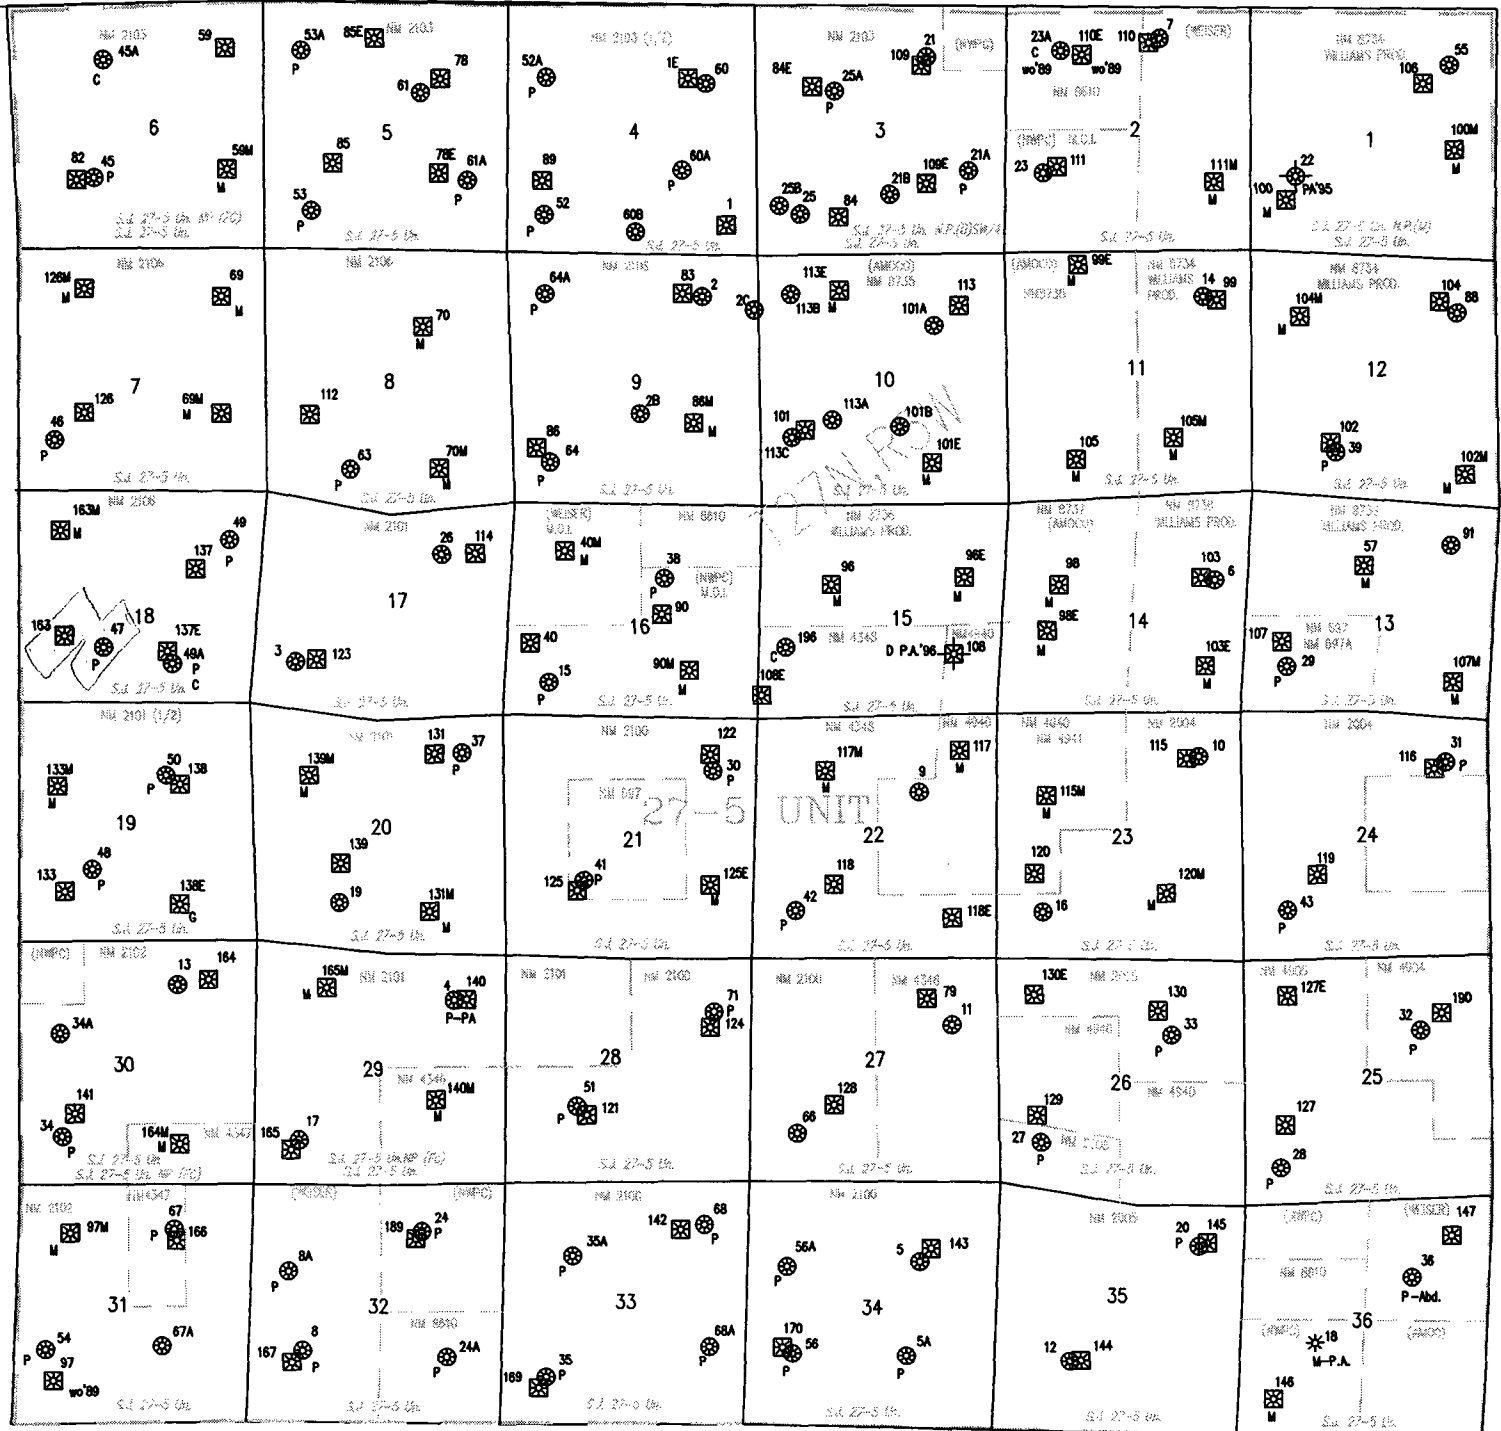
NM 2103
59
45A
C
6
82
45
P
59M
M
S.J. 27-5 Un. NP (PC)
S.J. 27-5 Un.

53A
85E
NM 2103
P
78
61
5
85
78E
61A
P
53
P
S.J. 27-5 Un.

NM 2103 (1/2)
52A
P
1E
60
4
89
60A
P
52
P
60B
1
S.J. 27-5 Un.

NM 2103
21
109
(NWPC)
84E
25A
P
3
21B
109E
21A
P
25B
25
84
S.J. 27-5 Un. NP(D)SW/4
S.J. 27-5 Un.

23A
C
wo'89
110E
wo'89
110
7
(WEISER)
NM 0610
(NWPC) M.O.I.
2
23
111
111M
M
S.J. 27-5 Un.

NM 6734
WILLIAMS PROD.
106
55
1
100M
M
22
100
M
PA'95
S.J. 27-5 Un. NP(M)
S.J. 27-5 Un.

NM 2106
126M
M
69
M
7
46
P
126
69M
M
S.J. 27-5 Un.

NM 2106
70
M
8
112
63
P
70M
M
S.J. 27-5 Un.

NM 2105
64A
P
83
2
2C
9
2B
86M
M
86
64
P
S.J. 27-5 Un.

113E
(AMOCO)
NM 0755
113B
M
113
101A
10
101
113A
101B
113C
101E
M
S.J. 27-5 Un.
1 (27N) ROW

(AMOCO)
NM0736
99E
NM 6734
WILLIAMS PROD.
14
99
11
105
M
105M
M
S.J. 27-5 Un.

NM 6734
WILLIAMS PROD.
104M
M
104
88
12
102
P
39
102M
M
S.J. 27-5 Un.

163M
NM 2106
M
49
P
137
163
18
47
P
137E
49A
P
C
S.J. 27-5 Un.

NM 2101
26
114
17
3
123
S.J. 27-5 Un.

(WEISER)
M.O.I.
NM 6610
40M
M
38
(NWPC)
M.O.I.
P
16
90
40
15
P
90M
M
S.J. 27-5 Un.

NM 0736
WILLIAMS PROD.
96
M
96E
M
15
196
C
NM 4348
D P.A.'96
NM 4940
108
108E
S.J. 27-5 Un.

NM 0737
(AMOCO)
NM 0738
WILLIAMS PROD.
98
M
103
6
98E
M
14
103E
M
S.J. 27-5 Un.

NM 0737
WILLIAMS PROD.
91
57
M
107
NM 037
NM 097A
13
P
29
107M
M
S.J. 27-5 Un.

NM 2101 (1/2)
133M
M
50
P
138
19
133
48
P
138E
G
S.J. 27-5 Un.

NM 2101
139M
M
131
37
P
20
139
19
131M
M
S.J. 27-5 Un.

NM 2100
122
30
P
NM 097
27-5 UNIT
21
125
41
P
125E
M
S.J. 27-5 Un.

NM 4348
117M
NM 4940
117
M
9
22
118
42
P
118E
S.J. 27-5 Un.

NM 4940
NM 4941
NM 2004
115
10
115M
M
23
120
16
120M
M
S.J. 27-5 Un.

NM 2004
116
31
P
24
119
43
P
S.J. 27-5 Un.

(NWPC)
NM 2102
13
164
34A
30
141
34
P
164M
M
NM 4347
S.J. 27-5 Un.
S.J. 27-5 Un. NP (PC)

165M
M
NM 2101
4
140
P-PA
29
NM 4346
140M
M
165
17
S.J. 27-5 Un.NP (PC)
S.J. 27-5 Un.

NM 2101
NM 2100
71
P
124
28
51
P
121
S.J. 27-5 Un.

NM 2100
NM 4346
79
11
27
128
66
S.J. 27-5 Un.

130E
NM 2005
130
33
P
NM 4940
26
NM 4940
129
27
P
NM 2005
S.J. 27-5 Un.

NM 4005
127E
NM 4004
32
P
190
25
127
28
P
S.J. 27-5 Un.

NM 2102
NM4347
97M
M
67
P
166
31
54
P
97
wo'89
67A
S.J. 27-5 Un.

(WEISER)
(NWPC)
189
24
P
8A
P
32
NM 6610
167
8
P
24A
P
S.J. 27-5 Un.

NM 2100
142
68
P
35A
P
33
68A
P
169
35
P
S.J. 27-5 Un.

NM 2100
56A
P
5
143
34
170
56
P
5A
P
S.J. 27-5 Un.

NM 2005
20
P
145
35
12
144
S.J. 27-5 Un.

(NWPC)
(WEISER)
147
NM 6610
36
P-Abd.
(NWPC)
18
M-P.A.
36
(AMOCO)
146
M
S.J. 27-5 Un.